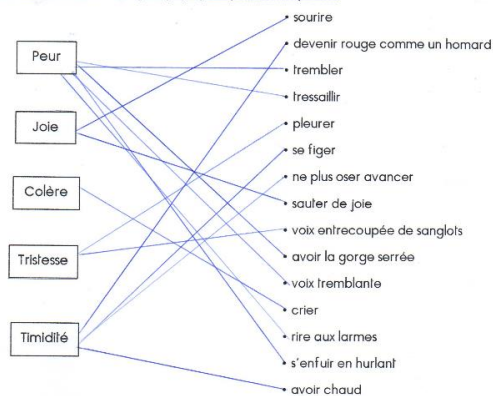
Peur

Joie

Colère

Tristesse

Timidité

sourire
devenir rouge comme un homard
trembler
tressaillir
pleurer
se figer
ne plus oser avancer
sauter de joie
voix entrecoupée de sanglots
avoir la gorge serrée
voix tremblante
crier
rire aux larmes
s'enfuir en hurlant
avoir chaud